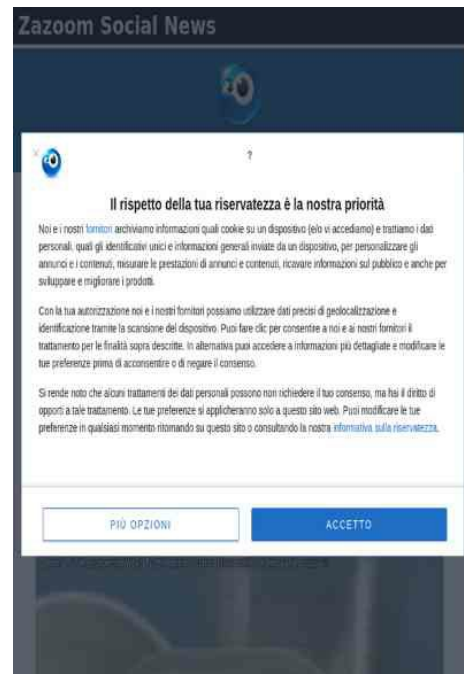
Zazoom Social News

?

Il rispetto della tua riservatezza è la nostra priorità

Noi e i nostri fornitori archiviamo informazioni quali cookie su un dispositivo (e/o vi accediamo) e trattiamo i dati personali, quali gli identificativi unici e informazioni generali inviate da un dispositivo, per personalizzare gli annunci e i contenuti, misurare le prestazioni di annunci e contenuti, ricavare informazioni sul pubblico e anche per sviluppare e migliorare i prodotti.

Con la tua autorizzazione noi e i nostri fornitori possiamo utilizzare dati precisi di geolocalizzazione e identificazione tramite la scansione del dispositivo. Puoi fare clic per consentire a noi e ai nostri fornitori il trattamento per le finalità sopra descritte. In alternativa puoi accedere a informazioni più dettagliate e modificare le tue preferenze prima di acconsentire o di negare il consenso.

Si rende noto che alcuni trattamenti dei dati personali possono non richiedere il tuo consenso, ma hai il diritto di opporti a tale trattamento. Le tue preferenze si applicheranno solo a questo sito web. Puoi modificare le tue preferenze in qualsiasi momento ritornando su questo sito o consultando la nostra informativa sulla riservatezza.

PIÙ OPZIONI

ACCETTO

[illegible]